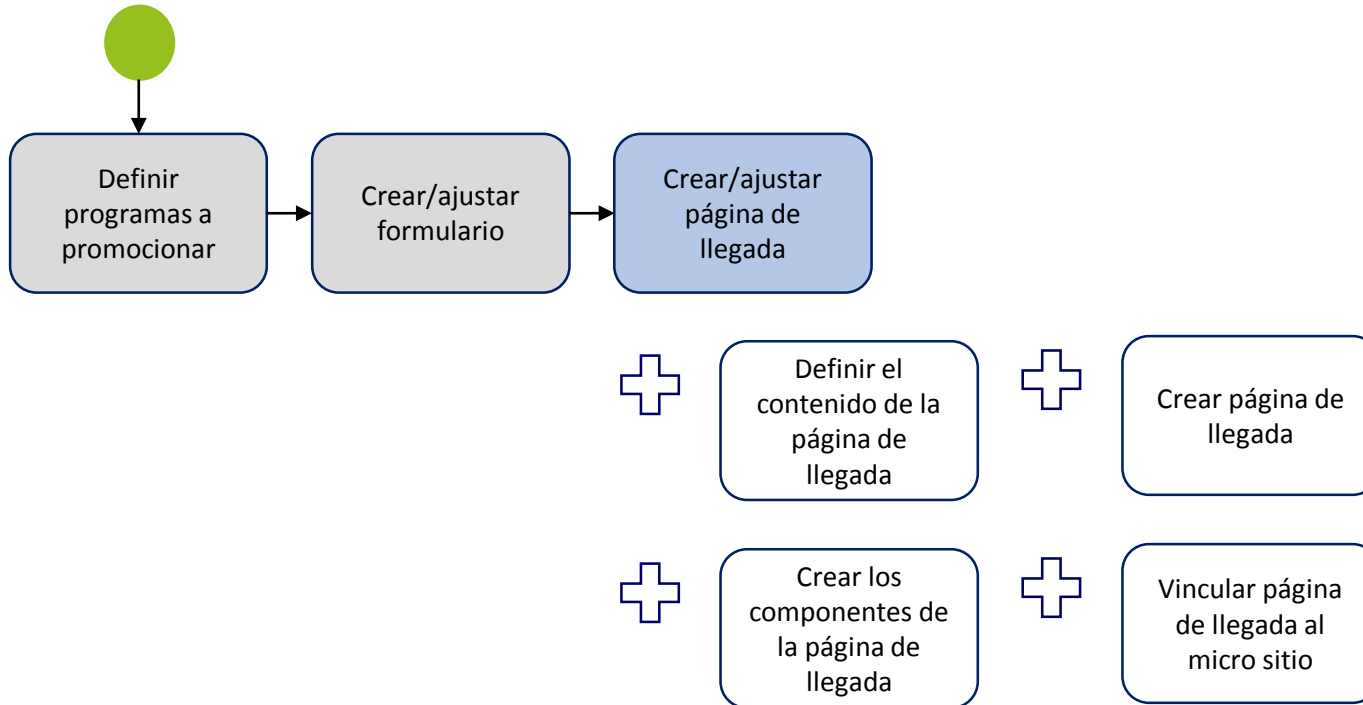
Definir programas a promocionar

Crear/ajustar formulario

Crear/ajustar página de llegada

Definir el contenido de la página de llegada

Crear página de llegada

Crear los componentes de la página de llegada

Vincular página de llegada al micro sitio